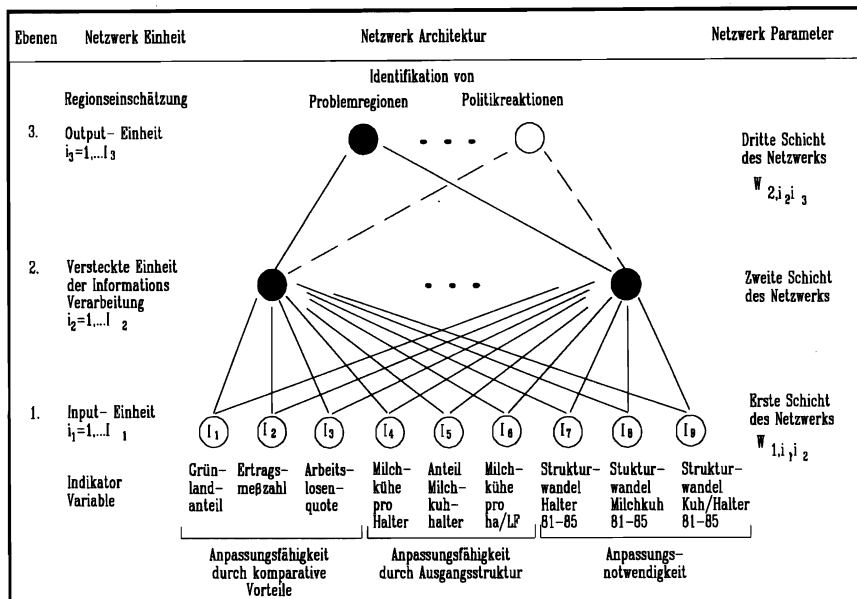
Ebenen Netzwerk Einheit Netzwerk Architektur Netzwerk Parameter

Identifikation von

Regionseinschätzung

Problemregionen • • • Politikreaktionen

3. Output- Einheit $i_3=1,...I_3$

Dritte Schicht des Netzwerks

$W_{2,i_2 i_3}$

2. Versteckte Einheit der Informations Verarbeitung $i_2=1,...I_2$

• • •

Zweite Schicht des Netzwerks

1. Input- Einheit $i_1=1,...I_1$

$I_1$ $I_2$ $I_3$ $I_4$ $I_5$ $I_6$ $I_7$ $I_8$ $I_9$

Erste Schicht des Netzwerks

$W_{1,i_1 i_2}$

Indikator Variable

Grünlandanteil

Ertragsmeßzahl

Arbeitslosenquote

Milchkühe pro Halter

Anteil Milchkuhhalter

Milchkühe pro ha/LF

Strukturwandel Halter 81-85

Stukturwandel Milchkuh 81-85

Strukturwandel Kuh/Halter 81-85

Anpassungsfähigkeit durch komparative Vorteile

Anpassungsfähigkeit durch Ausgangsstruktur

Anpassungsnotwendigkeit